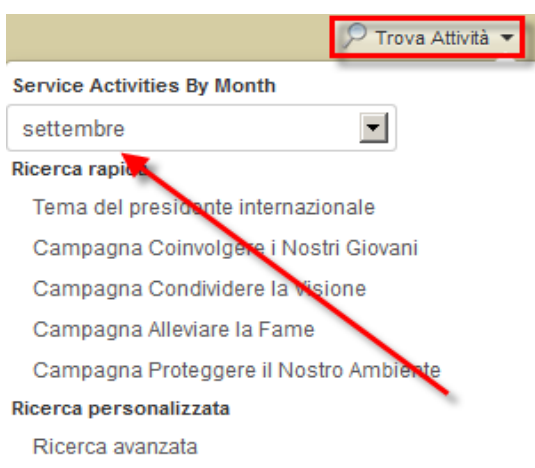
Trova Attività

Service Activities By Month

settembre

Ricerca rapida

Tema del presidente internazionale

Campagna Coinvolgere i Nostri Giovani

Campagna Condividere la Visione

Campagna Alleviare la Fame

Campagna Proteggere il Nostro Ambiente

Ricerca personalizzata

Ricerca avanzata